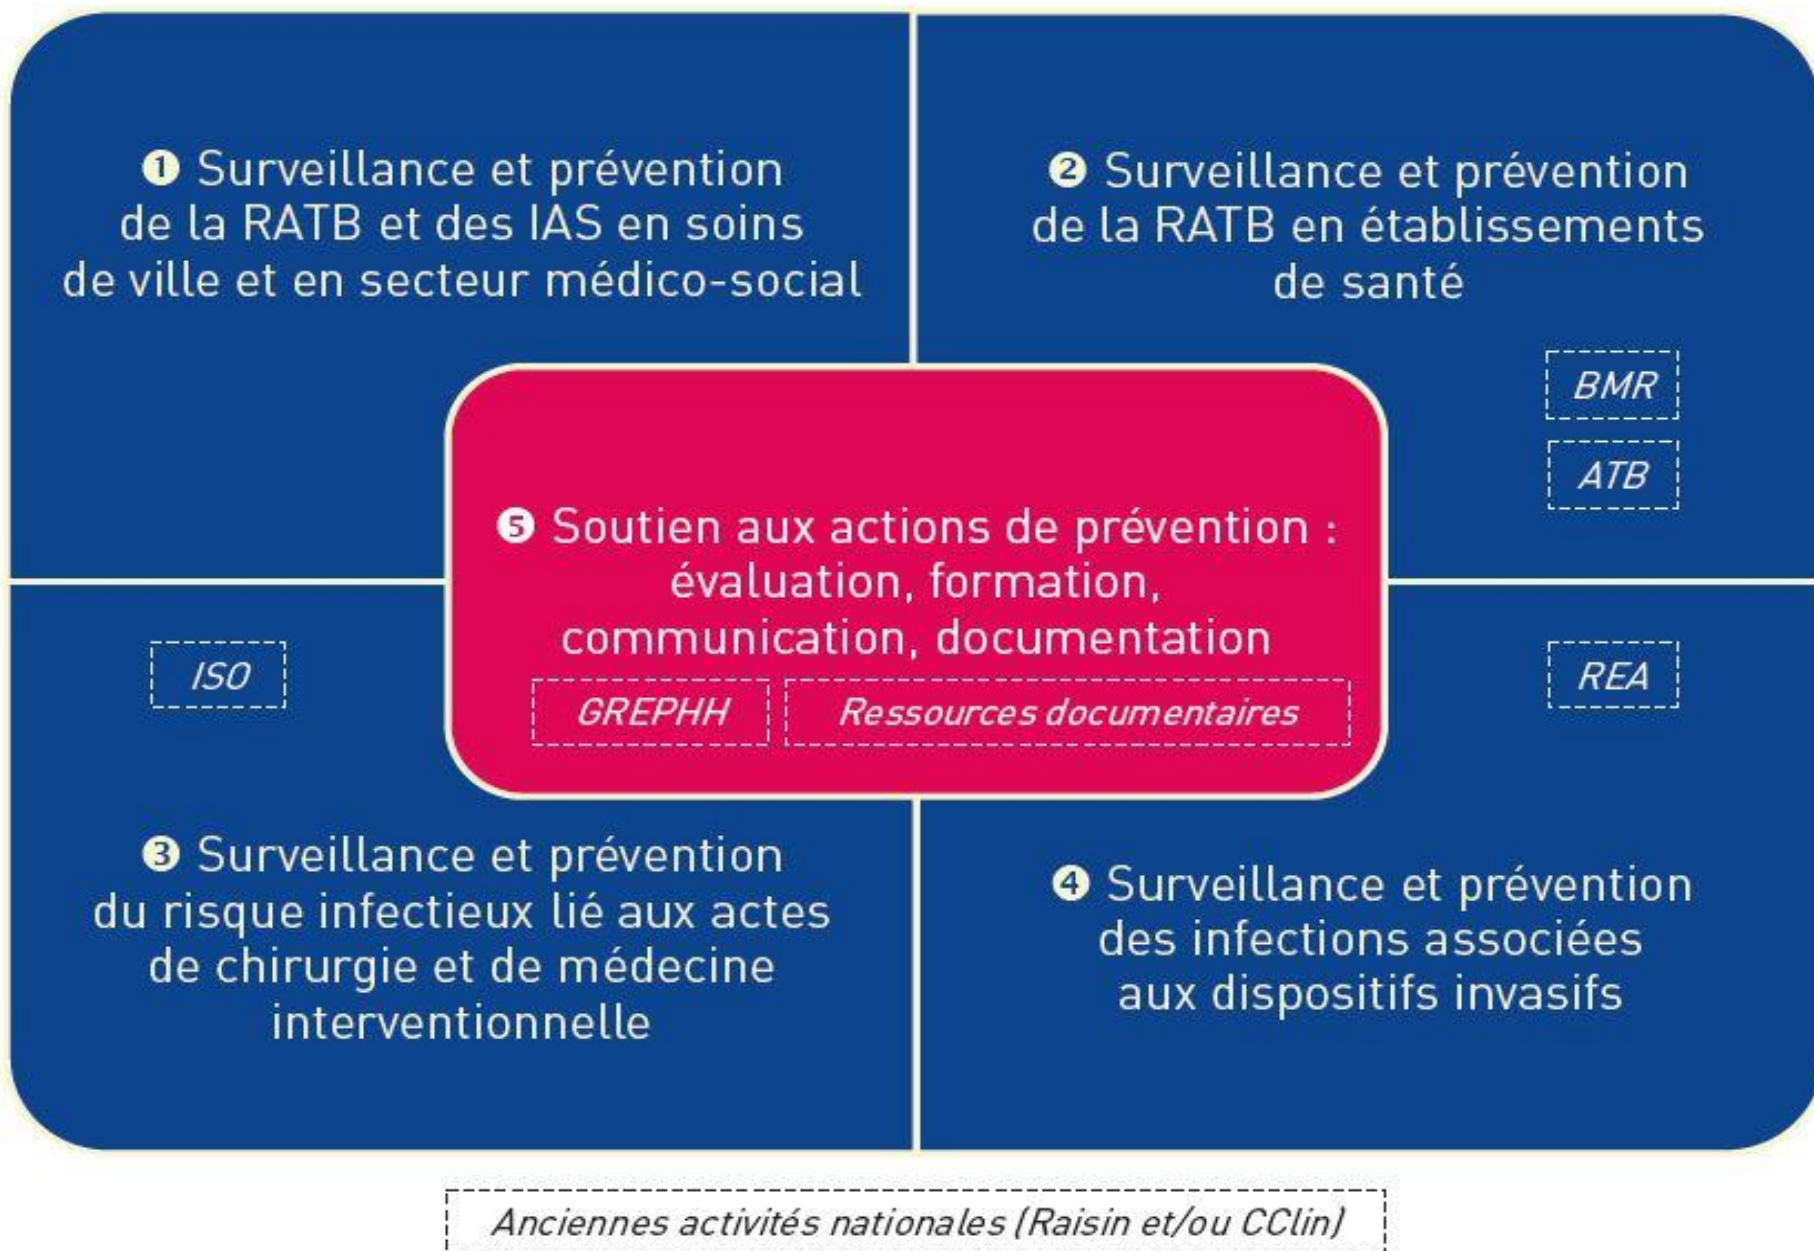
❶ Surveillance et prévention de la RATB et des IAS en soins de ville et en secteur médico-social

❷ Surveillance et prévention de la RATB en établissements de santé

BMR

ATB

❺ Soutien aux actions de prévention : évaluation, formation, communication, documentation

GREPHH

Ressources documentaires

ISO

REA

❸ Surveillance et prévention du risque infectieux lié aux actes de chirurgie et de médecine interventionnelle

❹ Surveillance et prévention des infections associées aux dispositifs invasifs

Anciennes activités nationales (Raisin et/ou CClin)